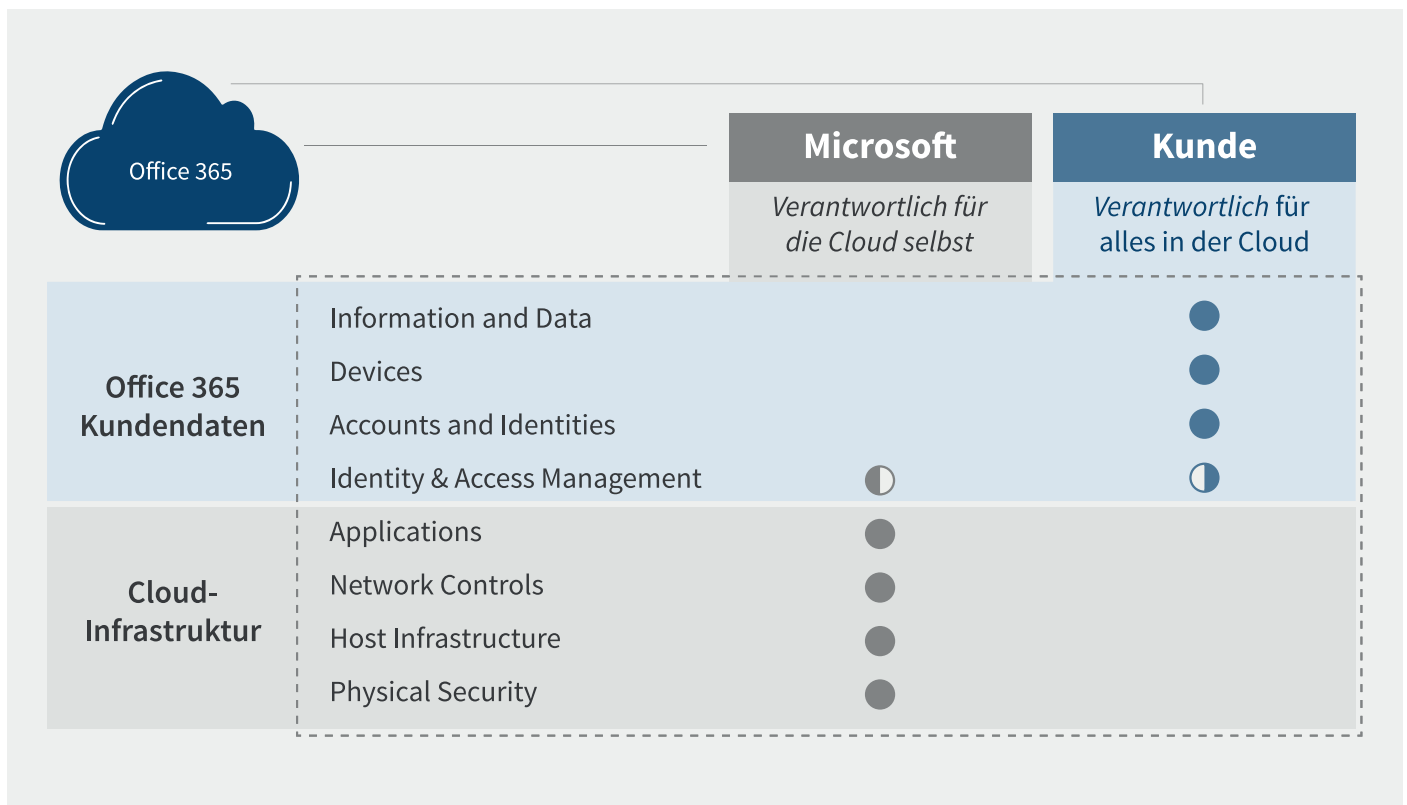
Office 365

| | | Microsoft | Kunde |
|---|---|---|---|
| | | Verantwortlich für die Cloud selbst | Verantwortlich für alles in der Cloud |
| Office 365 Kundendaten | Information and Data | | |
| | Devices | | |
| | Accounts and Identities | | |
| | Identity & Access Management | | |
| Cloud-Infrastruktur | Applications | | |
| | Network Controls | | |
| | Host Infrastructure | | |
| | Physical Security | | |